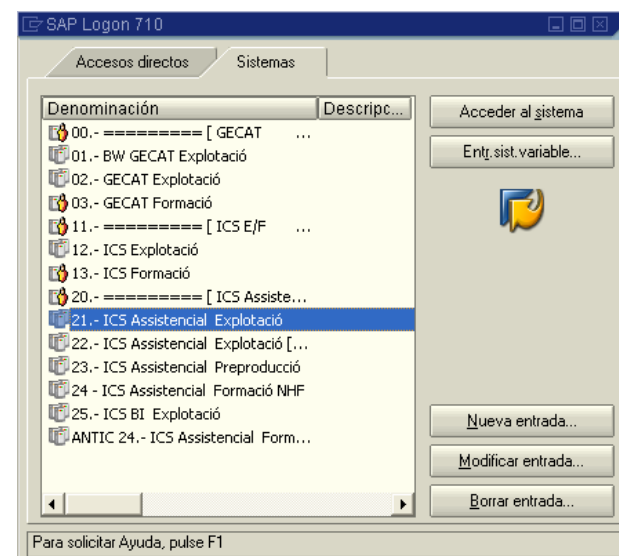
SAP Logon 710

Accesos directos | Sistemas

| Denominación | Descripc... |
|---|---|
| 00.- ========= [ GECAT ... | |
| 01.- BW GECAT Explotació | |
| 02.- GECAT Explotació | |
| 03.- GECAT Formació | |
| 11.- ========= [ ICS E/F ... | |
| 12.- ICS Explotació | |
| 13.- ICS Formació | |
| 20.- ========= [ ICS Assiste... | |
| 21.- ICS Assistencial Explotació | |
| 22.- ICS Assistencial Explotació [... | |
| 23.- ICS Assistencial Preproducció | |
| 24 - ICS Assistencial Formació NHF | |
| 25.- ICS BI Explotació | |
| ANTIC 24.- ICS Assistencial Form... | |

Acceder al sistema

Entr.sist.variable...

Nueva entrada...

Modificar entrada...

Borrar entrada...

Para solicitar Ayuda, pulse F1